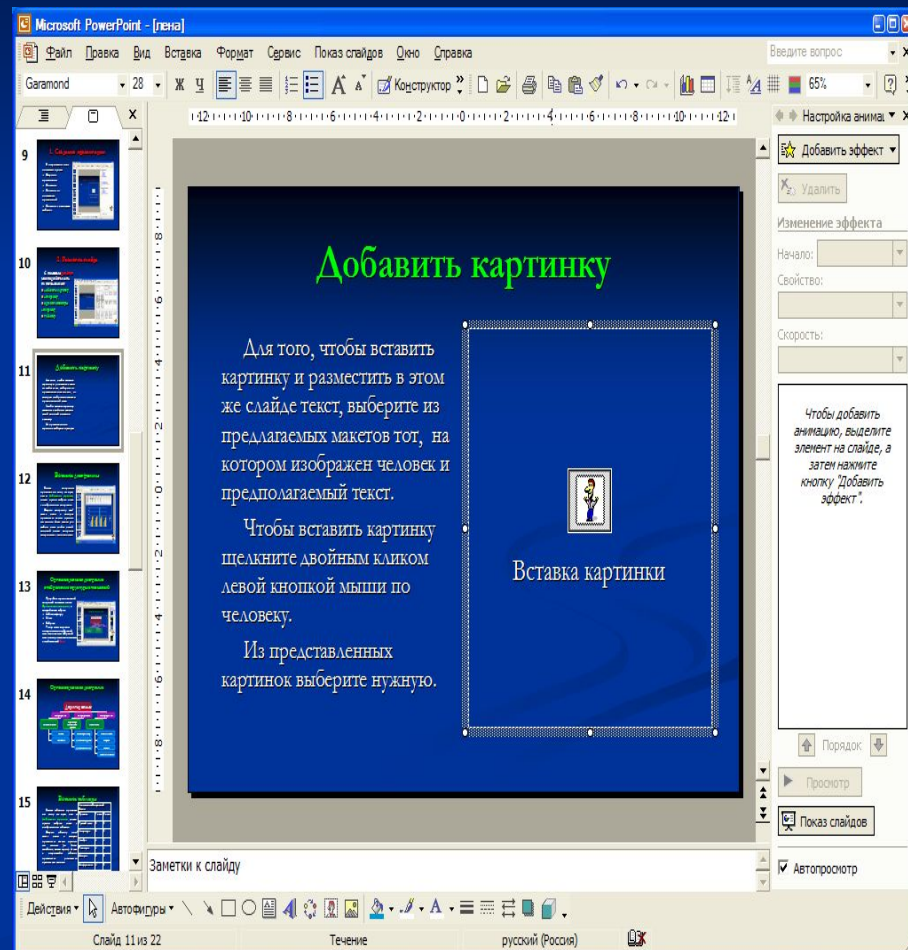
Microsoft PowerPoint - [лена]

Файл Правка Вид Вставка Формат Сервис Показ слайдов Окно Справка

Введите вопрос

Garamond 28 Ж Ч Конструктор 65%

Настройка анимац

Добавить эффект

Удалить

Изменение эффекта

Начало:

Свойство:

Скорость:

Чтобы добавить анимацию, выделите элемент на слайде, а затем нажмите кнопку "Добавить эффект".

Порядок

Просмотр

Показ слайдов

Автопросмотр

9

10

11

12

13

14

15

Добавить картинку

Для того, чтобы вставить картинку и разместить в этом же слайде текст, выберите из предлагаемых макетов тот, на котором изображен человек и предполагаемый текст.

Чтобы вставить картинку щелкните двойным кликом левой кнопкой мыши по человеку.

Из представленных картинок выберите нужную.

Вставка картинки

Заметки к слайду

Действия Автофигуры

Слайд 11 из 22 Течение русский (Россия)